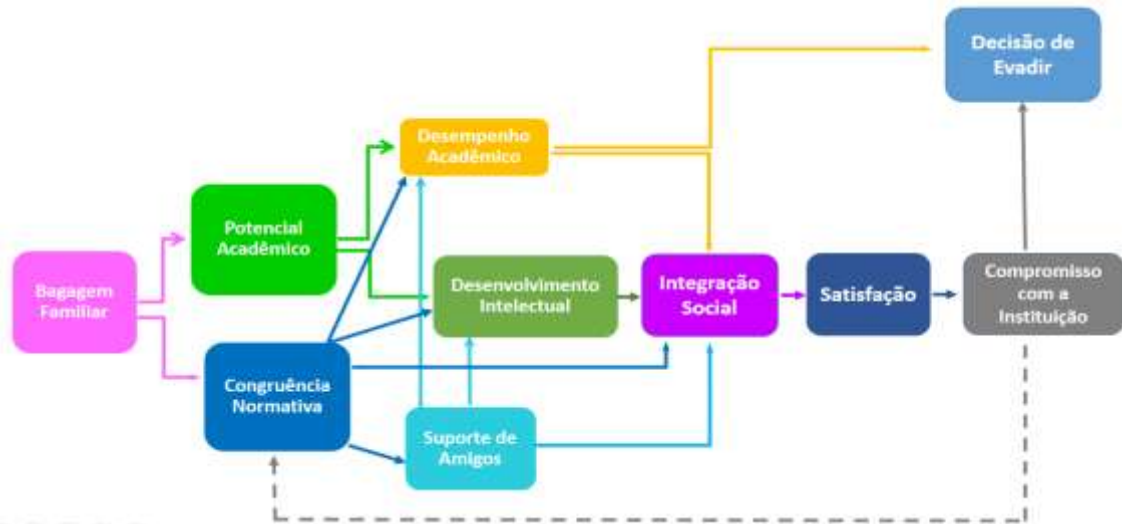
Decisão de Evadir

Desempenho Acadêmico

Potencial Acadêmico

Bagagem Familiar

Desenvolvimento Intelectual

Integração Social

Satisfação

Compromisso com a Instituição

Congruência Normativa

Suporte de Amigos